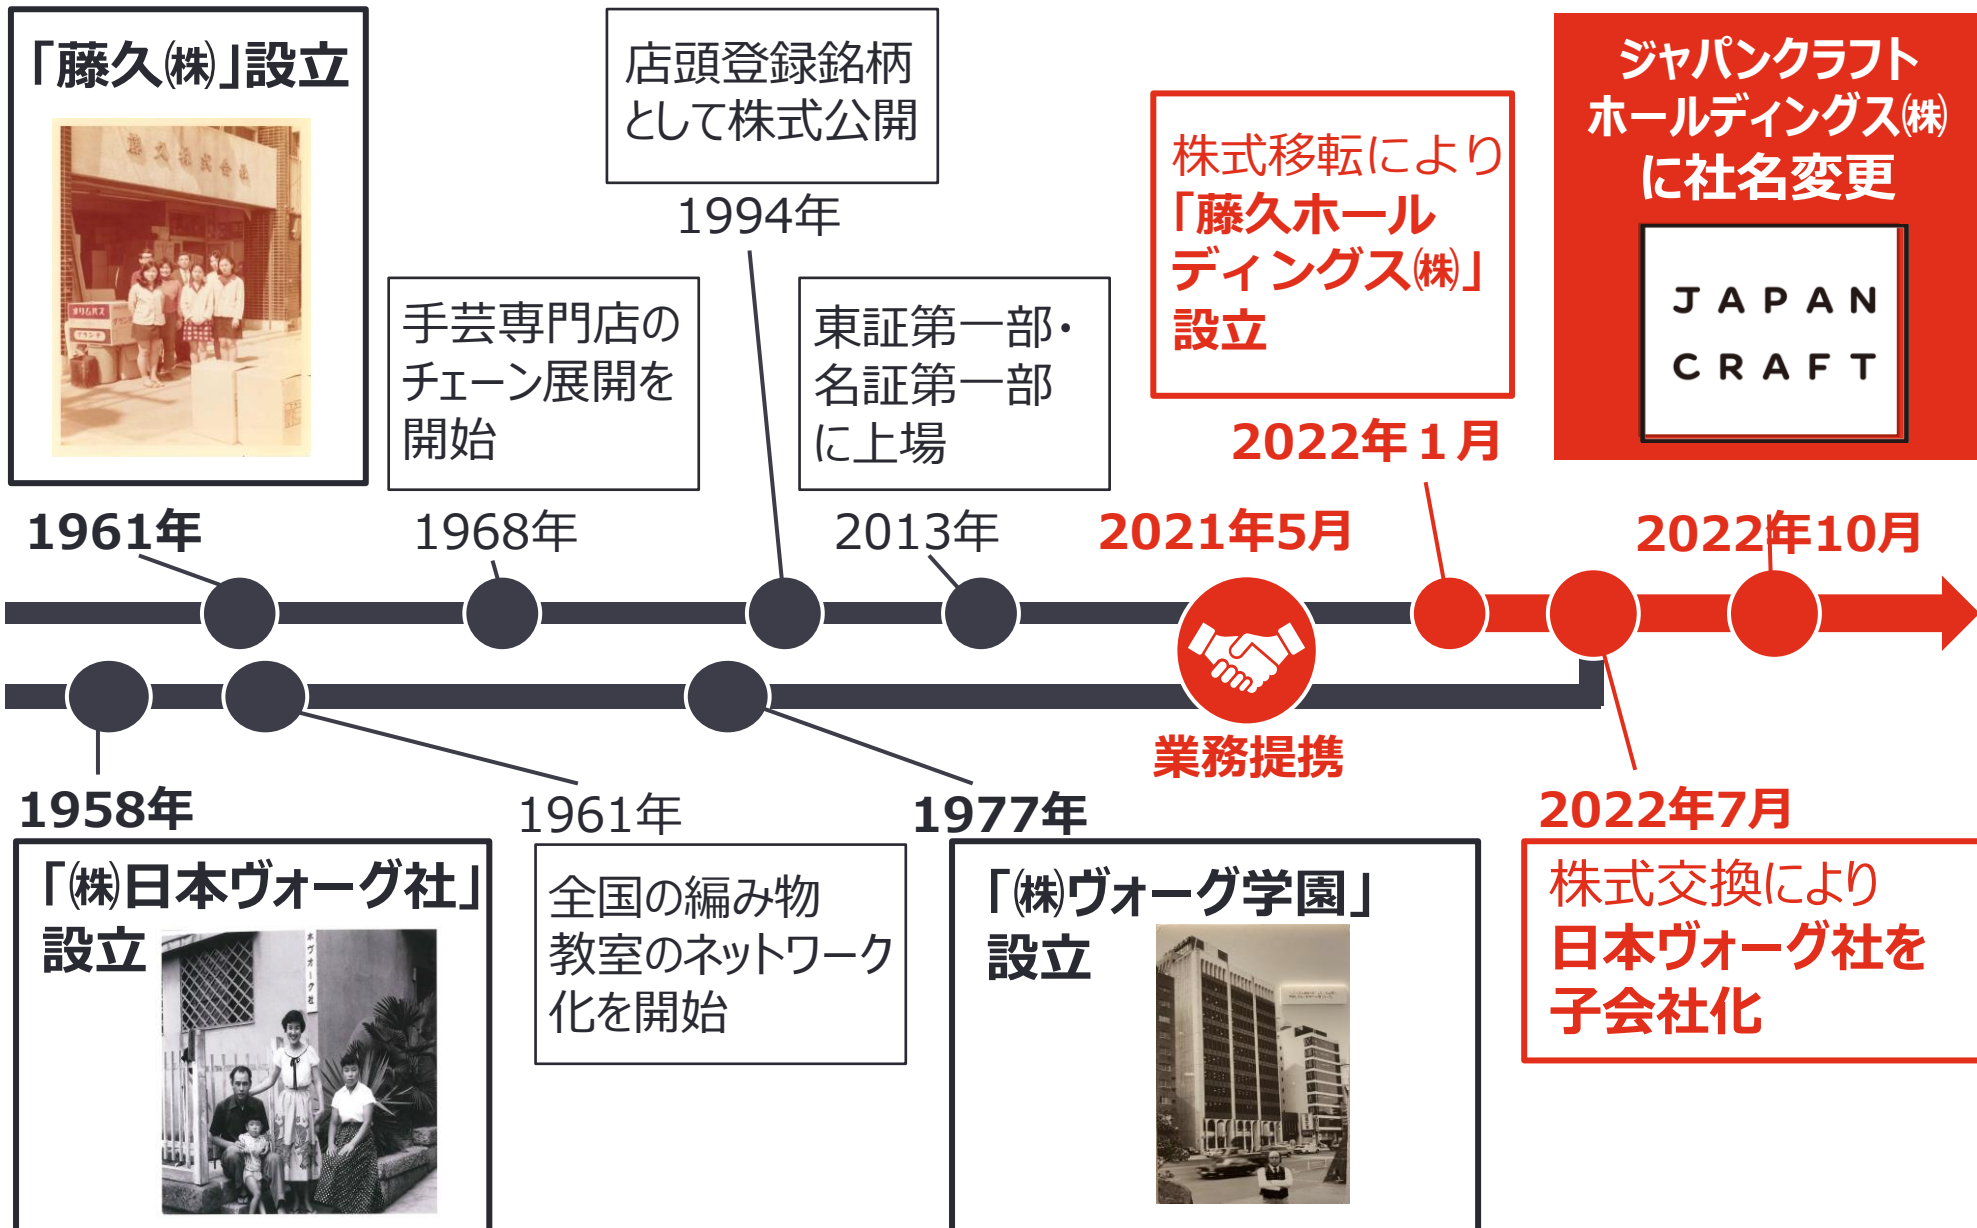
「藤久㈱」設立

1961年

手芸専門店のチェーン展開を開始

1968年

店頭登録銘柄として株式公開

1994年

東証第一部・名証第一部に上場

2013年

2021年5月

業務提携

株式移転により「藤久ホールディングス㈱」設立

2022年１月

ジャパンクラフトホールディングス㈱に社名変更

JAPAN CRAFT

2022年10月

1958年

「㈱日本ヴォーグ社」設立

1961年

全国の編み物教室のネットワーク化を開始

1977年

「㈱ヴォーグ学園」設立

2022年7月

株式交換により日本ヴォーグ社を子会社化